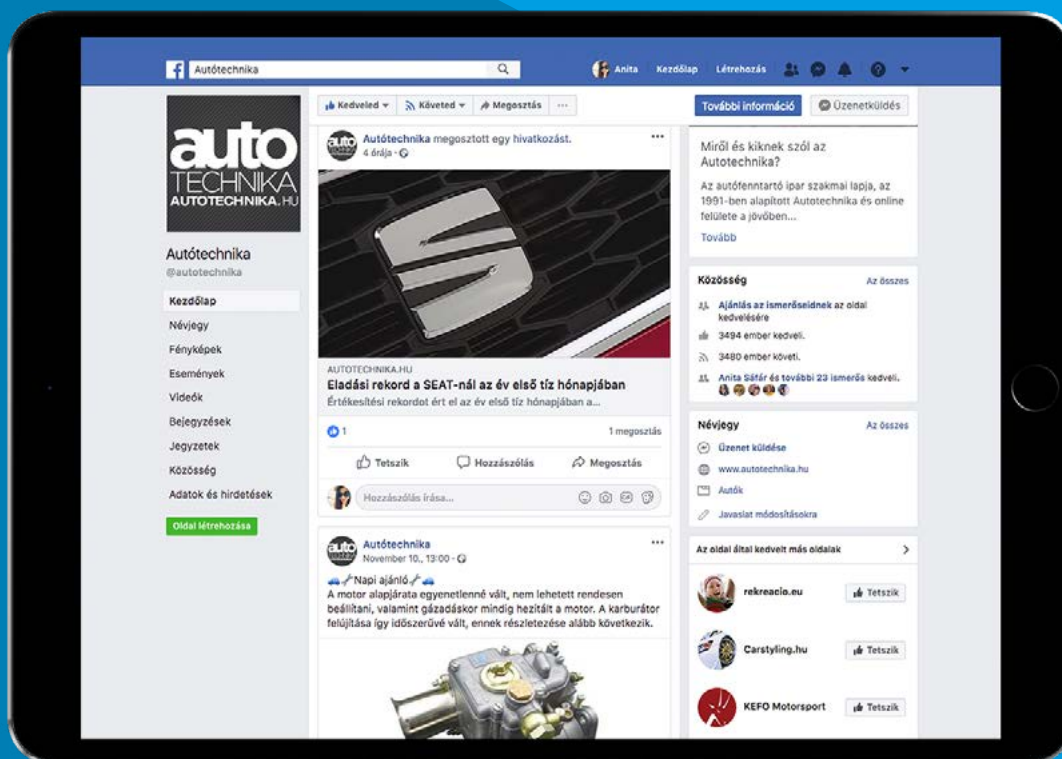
Autótechnika

Anita Kezdőlap Létrehozás

auto TECHNIKA AUTOTECHNIKA.HU

Autótechnika
@autotechnika

Kezdőlap
Névjegy
Fényképek
Események
Videók
Bejegyzések
Jegyzetek
Közösség
Adatok és hirdetések

Oldal létrehozása

Kedveled Követed Megosztás ···

További információ Üzenetküldés

Autótechnika megosztott egy hivatkozást.
4 órája

AUTOTECHNIKA.HU
Eladási rekord a SEAT-nál az év első tíz hónapjában
Értékesítési rekordot ért el az év első tíz hónapjában a...

1 1 megosztás

Tetszik Hozzászólás Megosztás

Hozzászólás írása...

Autótechnika
November 10., 13:00

Napi ajánló
A motor alapjárata egyenetlenné vált, nem lehetett rendesen beállítani, valamint gázadáskor mindig hezitált a motor. A karburátor felújítása így időszerűvé vált, ennek részletezése alább következik.

Miről és kiknek szól az Autotechnika?
Az autófenntartó ipar szakmai lapja, az 1991-ben alapított Autotechnika és online felülete a jövőben...
Tovább

Közösség Az összes
Ajánlás az ismerőseidnek az oldal kedvelésére
3494 ember kedveli.
3480 ember követi.
Anita Sáfár és további 23 ismerős kedveli.

Névjegy Az összes
Üzenet küldése
www.autotechnika.hu
Autók
Javaslat módosításokra

Az oldal által kedvelt más oldalak

rekreacio.eu Tetszik
Carstyling.hu Tetszik
KEFO Motorsport Tetszik